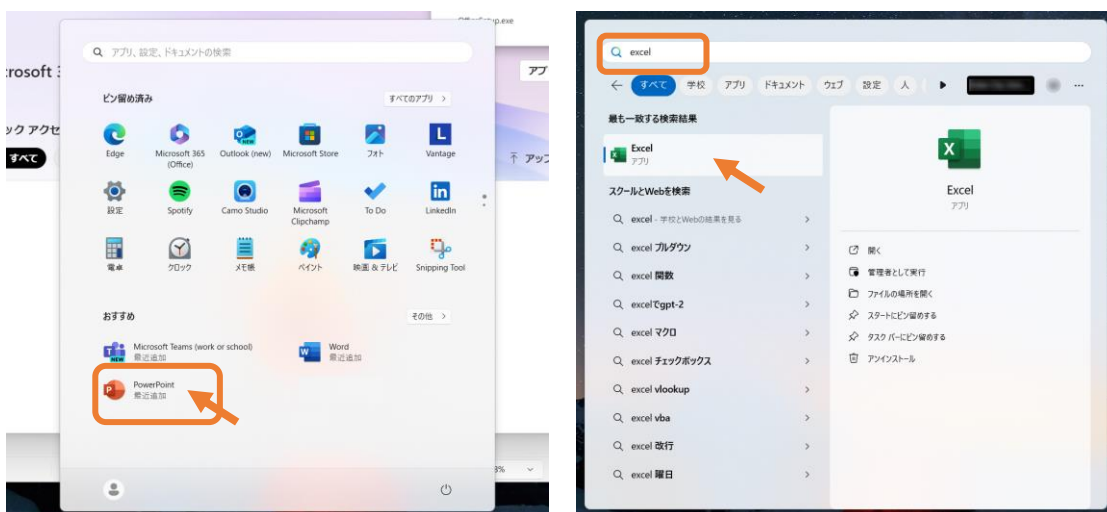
アプリ、設定、ドキュメントの検索

ピン留め済み

すべてのアプリ >

Edge
Microsoft 365 (Office)
Outlook (new)
Microsoft Store
フォト
Vantage

設定
Spotify
Camo Studio
Microsoft Clipchamp
To Do
LinkedIn

電卓
クロック
メモ帳
ペイント
映画 & テレビ
Snipping Tool

おすすめ

その他 >

Microsoft Teams (work or school)
最近追加

Word
最近追加

PowerPoint
最近追加

rosoft 3
ックアクセ
すべて
アップ
アプ

excel

すべて
学校
アプリ
ドキュメント
ウェブ
設定
人

最も一致する検索結果

Excel
アプリ

スクールとWebを検索

excel - 学校とWebの結果を見る
excel プルダウン
excel 関数
excelでgpt-2
excel マクロ
excel チェックボックス
excel vlookup
excel vba
excel 改行
excel 曜日

Excel
アプリ

開く
管理者として実行
ファイルの場所を開く
スタートにピン留めする
タスク バーにピン留めする
アンインストール